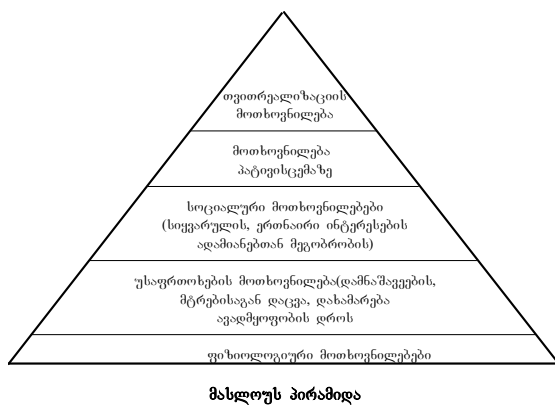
თვითრეალიზაციის მოთხოვნილება

მოთხოვნილება პატივისცემაზე

სოციალური მოთხოვნილებები (სიყვარულის, ერთნაირი ინტერესების ადამიანებთან მეგობრობის)

უსაფრთოხების მოთხოვნილება(დამნაშავეების, მტრებისაგან დაცვა, დახმარება ავადმყოფობის დროს

ფიზიოლოგიური მოთხოვნილებები

მასლოუს პირამიდა